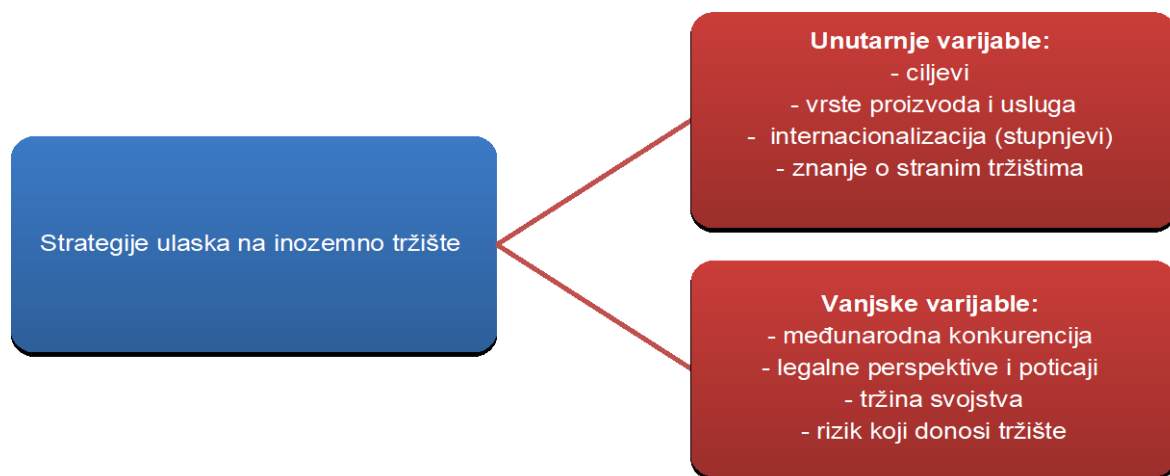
Strategije ulaska na inozemno tržište

**Unutarnje varijable:**
- ciljevi
- vrste proizvoda i usluga
- internacionalizacija (stupnjevi)
- znanje o stranim tržištima

**Vanjske varijable:**
- međunarodna konkurencija
- legalne perspektive i poticaji
- tržina svojstva
- rizik koji donosi tržište